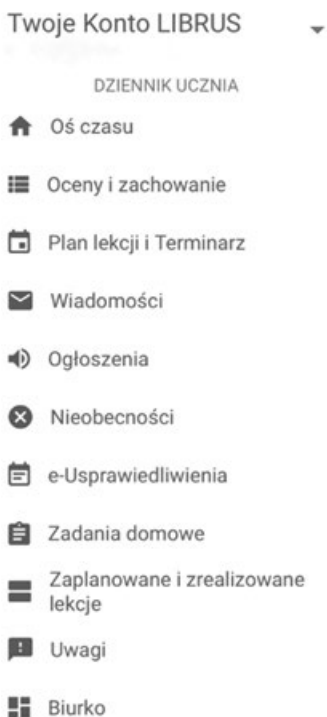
Twoje Konto LIBRUS

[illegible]

DZIENNIK UCZNIA

Oś czasu

Oceny i zachowanie

Plan lekcji i Terminarz

Wiadomości

Ogłoszenia

Nieobecności

e-Usprawiedliwienia

Zadania domowe

Zaplanowane i zrealizowane lekcje

Uwagi

Biurko